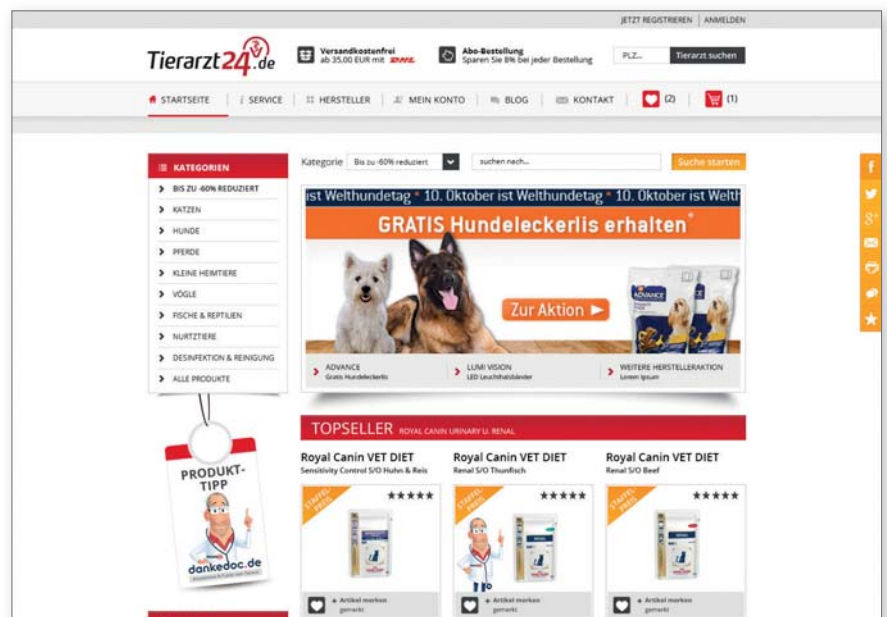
JETZT REGISTRIEREN | ANMELDEN

Tierarzt24.de

Versandkostenfrei ab 35,00 EUR mit DHL

Abo-Bestellung Sparen Sie 8% bei jeder Bestellung

PLZ...

Tierarzt suchen

STARTSEITE | SERVICE | HERSTELLER | MEIN KONTO | BLOG | KONTAKT | (2) | (1)

KATEGORIEN

BIS ZU -60% REDUZIERT

KATZEN

HUNDE

PFERDE

KLEINE HEIMTIERE

VÖGLE

FISCHE & REPTILIEN

NURZTTIERE

DESINFEKTION & REINIGUNG

ALLE PRODUKTE

PRODUKT-TIPP

dankedoc.de

Kategorie Bis zu -60% reduziert

suchen nach...

Suche starten

ist Welthundetag * 10. Oktober ist Welthundetag * 10. Oktober ist Welth

GRATIS Hundeleckerlis erhalten*

Zur Aktion

ADVANCE Gratis Hundeleckerlis

LUMI VISION LED Leuchthalsbänder

WEITERE HERSTELLERAKTION Lorem ipsum

TOPSELLER ROYAL CANIN URINARY U. RENAL

Royal Canin VET DIET
Sensitivity Control S/O Huhn & Reis

Royal Canin VET DIET
Renal S/O Thunfisch

Royal Canin VET DIET
Renal S/O Beef

STAFFEL-PREIS

Artikel merken
gemerkt

Artikel merken
gemerkt

Artikel merken
gemerkt